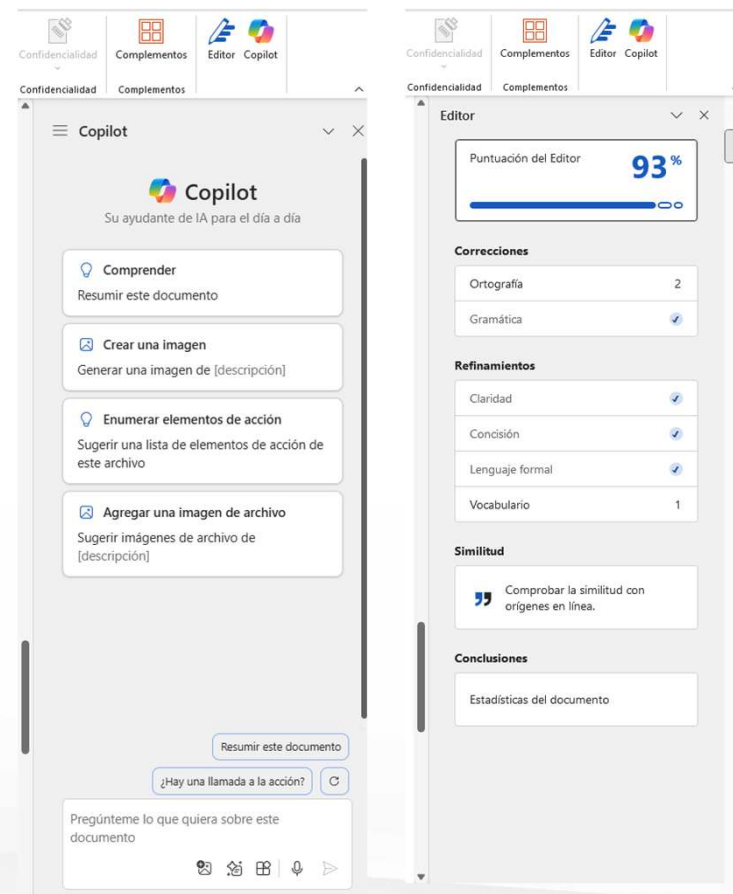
Confidencialidad
Complementos
Editor
Copilot
Confidencialidad
Complementos

Copilot

Copilot
Su ayudante de IA para el día a día

Comprender
Resumir este documento

Crear una imagen
Generar una imagen de [descripción]

Enumerar elementos de acción
Sugerir una lista de elementos de acción de este archivo

Agregar una imagen de archivo
Sugerir imágenes de archivo de [descripción]

Resumir este documento
¿Hay una llamada a la acción?

Pregúnteme lo que quiera sobre este documento

Confidencialidad
Complementos
Editor
Copilot
Confidencialidad
Complementos

Editor

Puntuación del Editor
93 %

Correcciones
| Ortografía | 2 |
| Gramática | |

Refinamientos
| Claridad | |
| Concisión | |
| Lenguaje formal | |
| Vocabulario | 1 |

Similitud
Comprobar la similitud con orígenes en línea.

Conclusiones
Estadísticas del documento